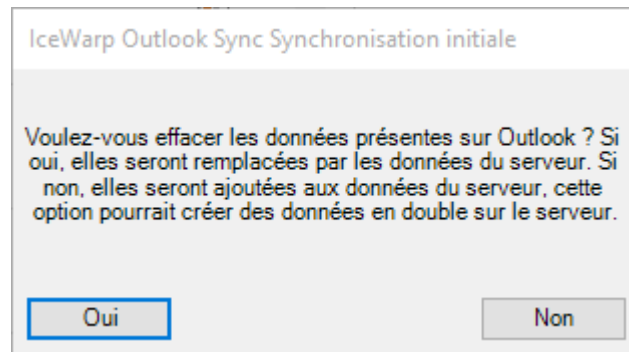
IceWarp Outlook Sync Synchronisation initiale

Voulez-vous effacer les données présentes sur Outlook ? Si oui, elles seront remplacées par les données du serveur. Si non, elles seront ajoutées aux données du serveur, cette option pourrait créer des données en double sur le serveur.

Oui

Non